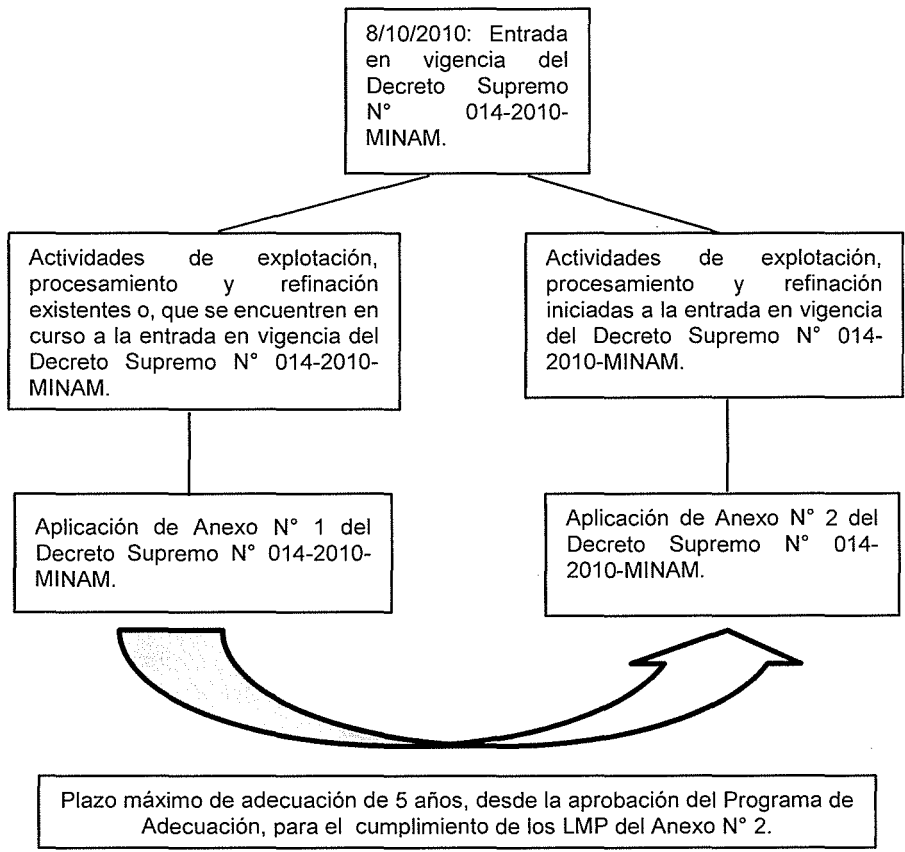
8/10/2010: Entrada en vigencia del Decreto Supremo N° 014-2010-MINAM.

Actividades de explotación, procesamiento y refinación existentes o, que se encuentren en curso a la entrada en vigencia del Decreto Supremo N° 014-2010-MINAM.

Actividades de explotación, procesamiento y refinación iniciadas a la entrada en vigencia del Decreto Supremo N° 014-2010-MINAM.

Aplicación de Anexo N° 1 del Decreto Supremo N° 014-2010-MINAM.

Aplicación de Anexo N° 2 del Decreto Supremo N° 014-2010-MINAM.

Plazo máximo de adecuación de 5 años, desde la aprobación del Programa de Adecuación, para el cumplimiento de los LMP del Anexo N° 2.